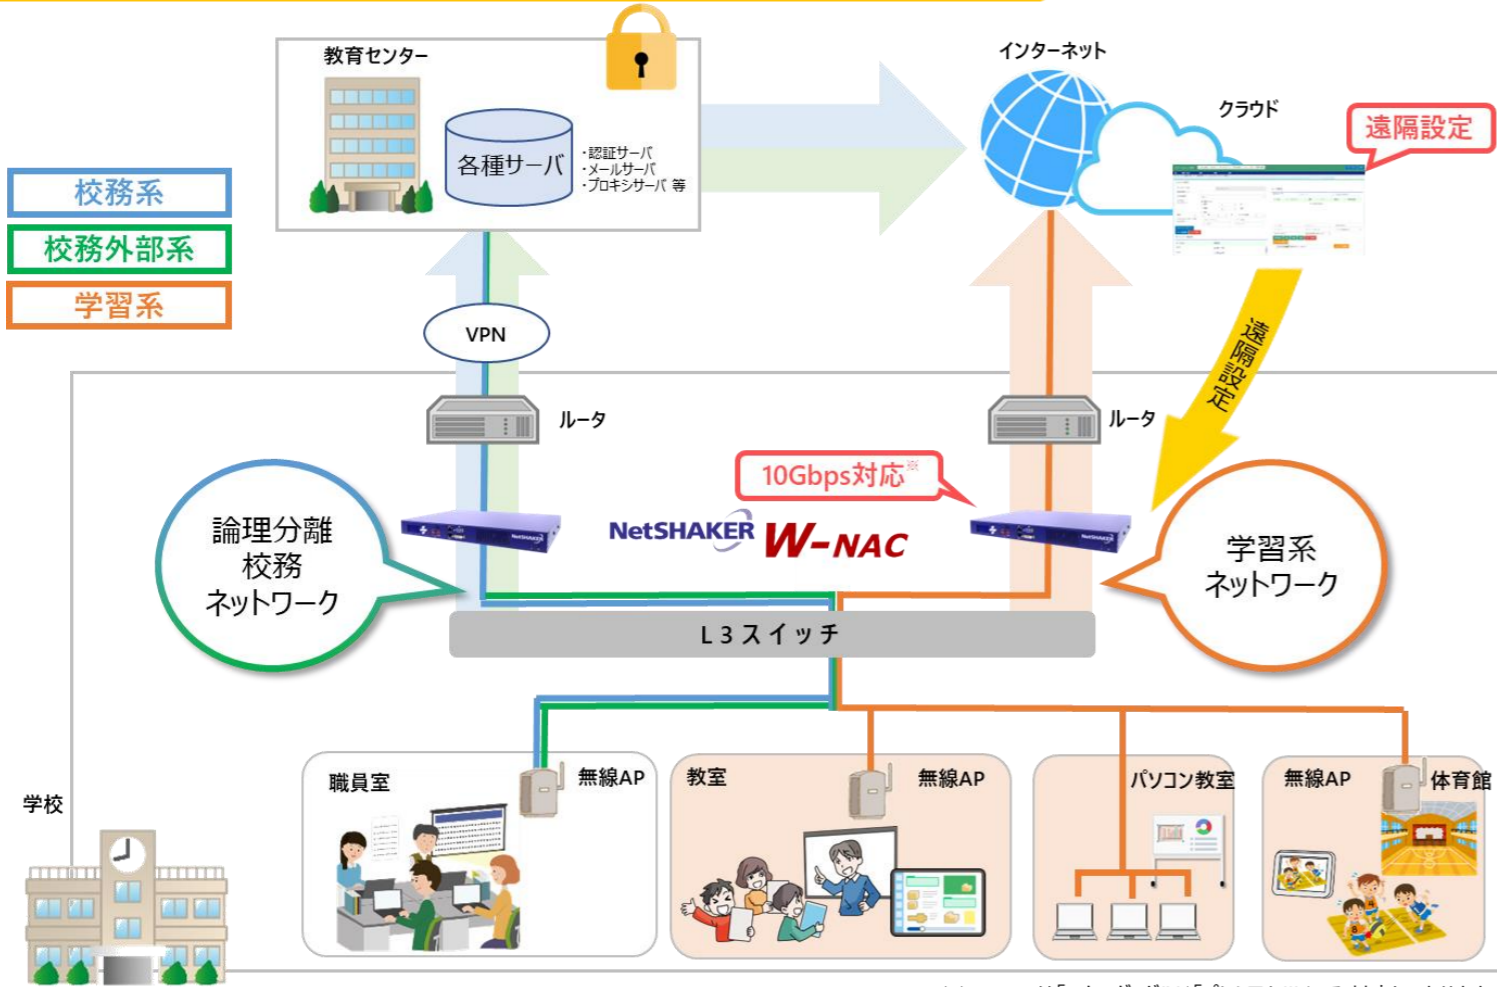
教育センター

各種サーバ

・認証サーバ
・メールサーバ
・プロキシサーバ 等

インターネット

クラウド

遠隔設定

校務系

校務外部系

学習系

VPN

ルータ

ルータ

遠隔設定

10Gbps対応※

NetSHAKER W-NAC

論理分離
校務
ネットワーク

学習系
ネットワーク

L３スイッチ

学校

職員室

無線AP

教室

無線AP

パソコン教室

無線AP

体育館

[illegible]